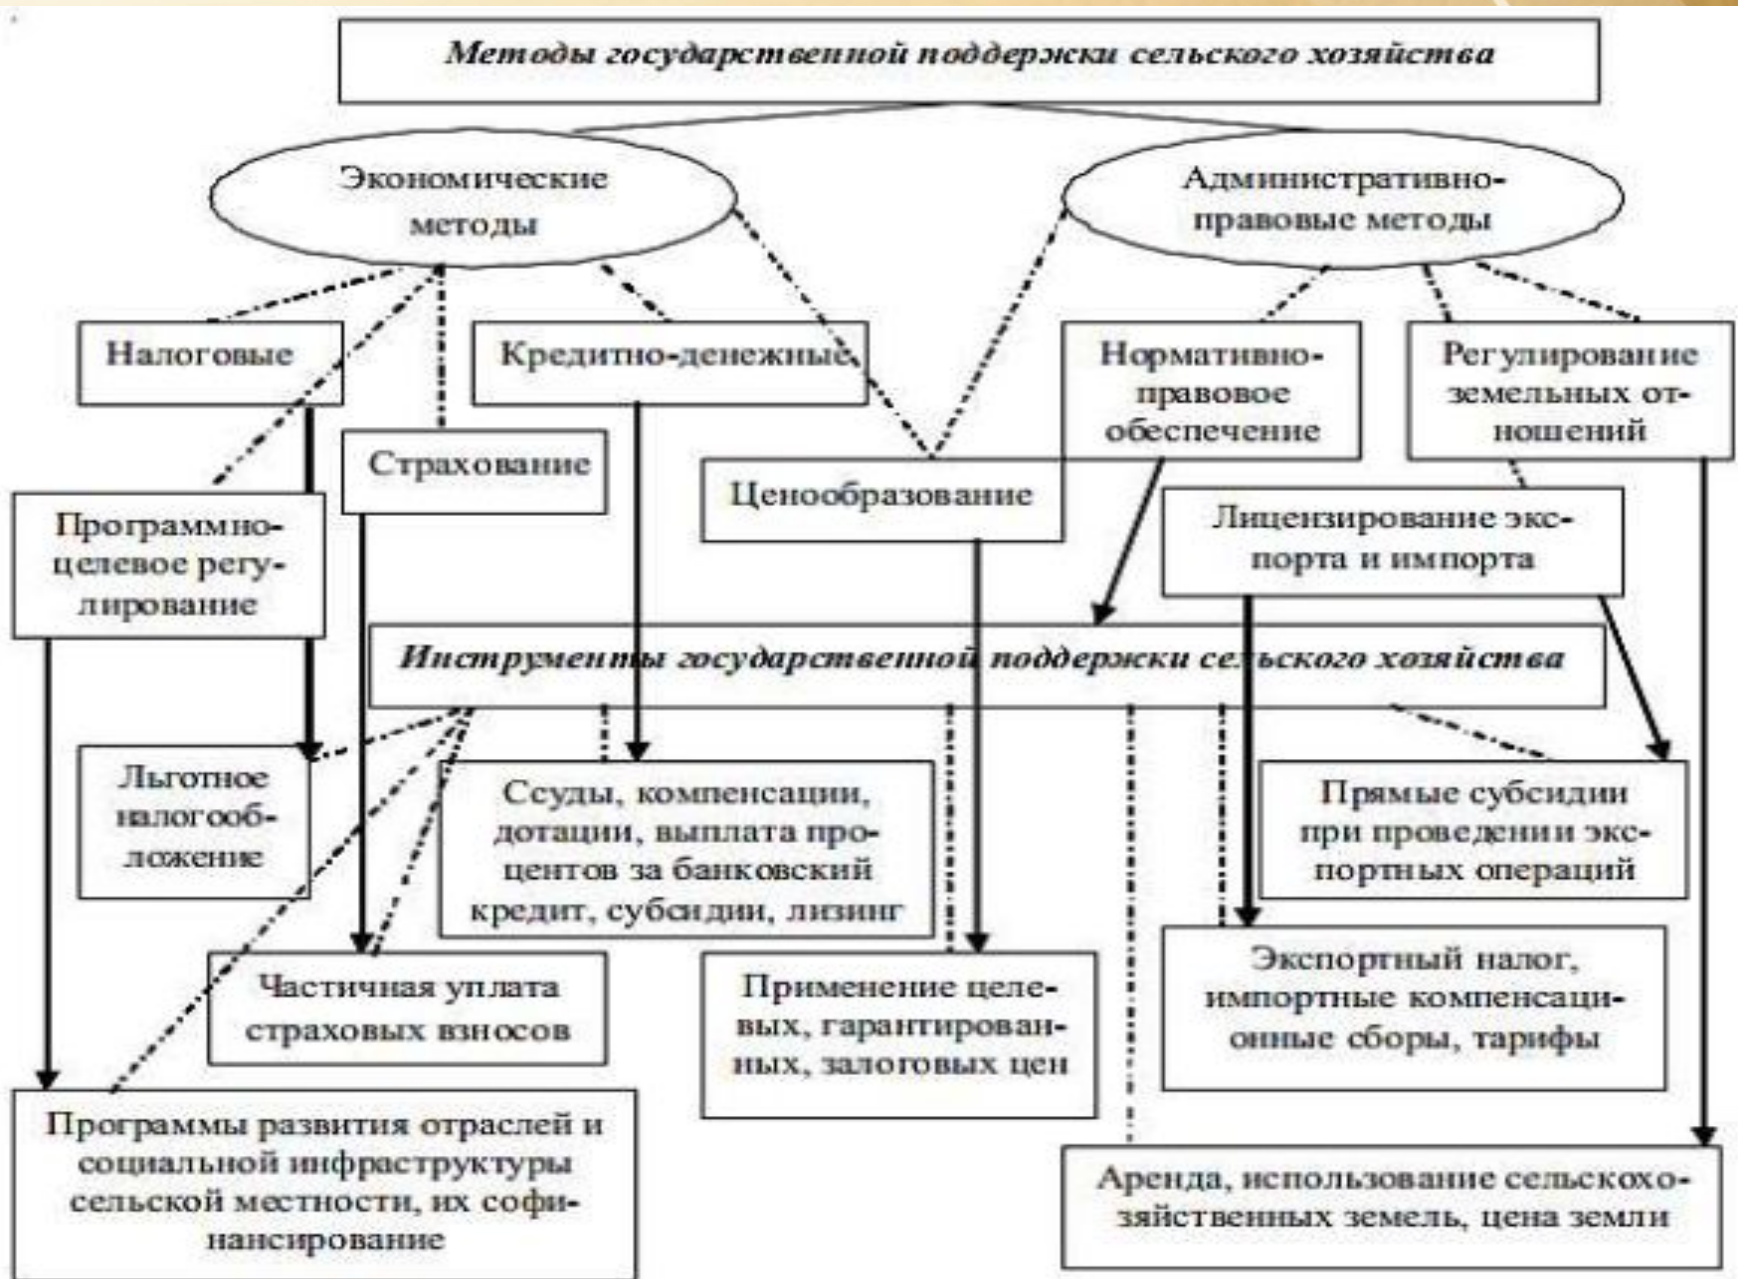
Методы государственной поддержки сельского хозяйства

Экономические методы

Административно-правовые методы

Налоговые

Кредитно-денежные

Нормативно-правовое обеспечение

Регулирование земельных отношений

Страхование

Ценообразование

Программно-целевое регулирование

Лицензирование экспорта и импорта

Инструменты государственной поддержки сельского хозяйства

Льготное налогообложение

Ссуды, компенсации, дотации, выплата процентов за банковский кредит, субсидии, лизинг

Прямые субсидии при проведении экспортных операций

Частичная уплата страховых взносов

Применение целевых, гарантированных, залоговых цен

Экспортный налог, импортные компенсационные сборы, тарифы

Программы развития отраслей и социальной инфраструктуры сельской местности, их софинансирование

Аренда, использование сельскохозяйственных земель, цена земли